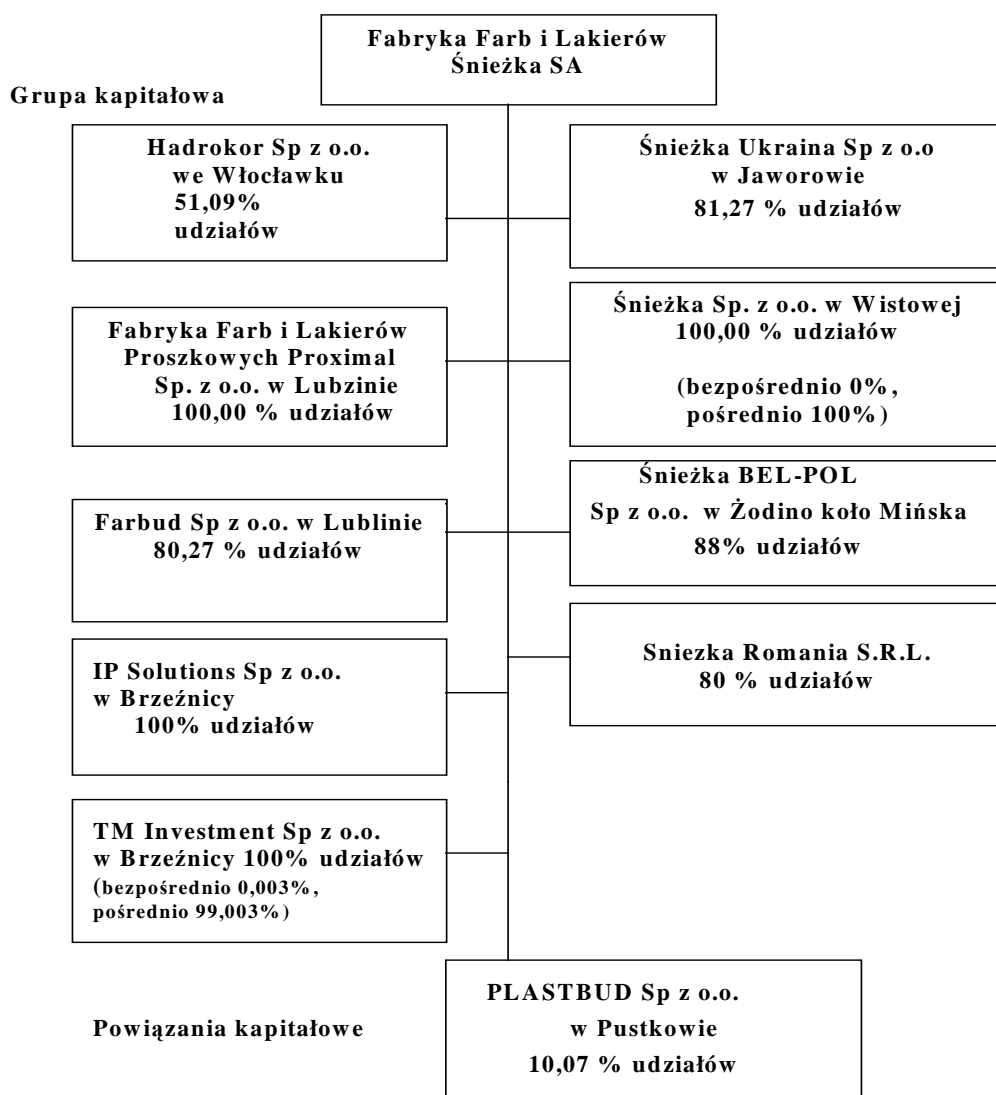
Fabryka Farb i Lakierów Śnieżka SA

Grupa kapitałowa

Hadrokor Sp z o.o. we Włocławku 51,09% udziałów

Śnieżka Ukraina Sp z o.o w Jaworowie 81,27 % udziałów

Fabryka Farb i Lakierów Proszkowych Proximal Sp. z o.o. w Lubzinie 100,00 % udziałów

Śnieżka Sp. z o.o. w Wistowej 100,00 % udziałów

(bezpośrednio 0%, pośrednio 100%)

Śnieżka BEL-POL Sp z o.o. w Żodino koło Mińska 88% udziałów

Farbud Sp z o.o. w Lublinie 80,27 % udziałów

Sniezka Romania S.R.L. 80 % udziałów

IP Solutions Sp z o.o. w Brzeźnicy 100% udziałów

TM Investment Sp z o.o. w Brzeźnicy 100% udziałów (bezpośrednio 0,003%, pośrednio 99,003%)

Powiązania kapitałowe

PLASTBUD Sp z o.o. w Pustkowie 10,07 % udziałów